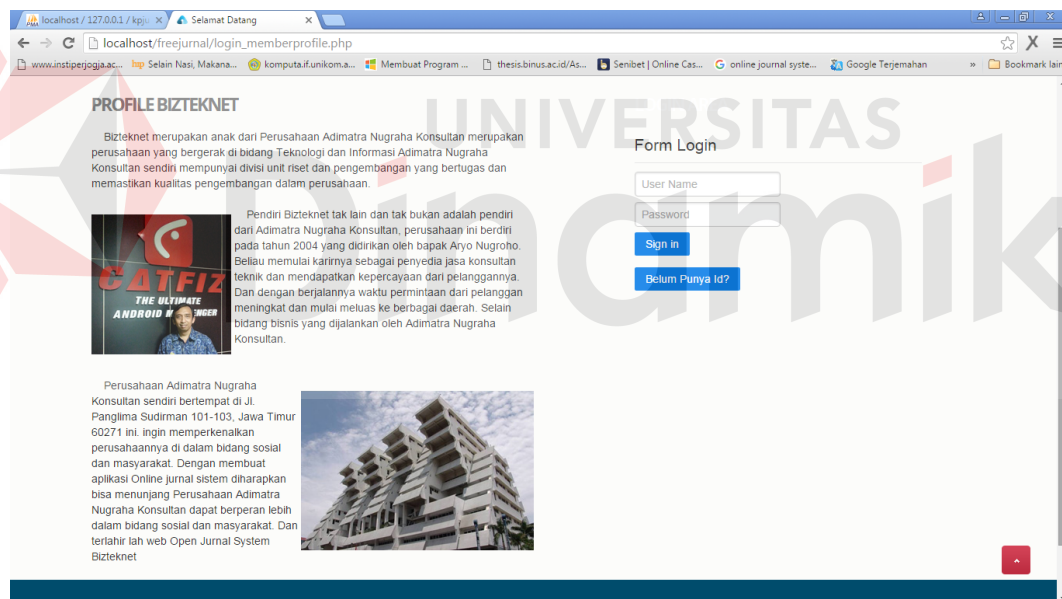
localhost / 127.0.0.1 / kpju × Selamat Datang ×

localhost/freejurnal/login_memberprofile.php

www.instiperjogja.ac... Selain Nasi, Makana... komputa.if.unikom.a... Membuat Program ... thesis.binus.ac.id/As... Senibet | Online Cas... online journal syste... Google Terjemahan » Bookmark lain

UNIVERSITAS

dinamika

PROFILE BIZTEKNET

Bizteknet merupakan anak dari Perusahaan Adimatra Nugraha Konsultan merupakan perusahaan yang bergerak di bidang Teknologi dan Informasi Adimatra Nugraha Konsultan sendiri mempunyai divisi unit riset dan pengembangan yang bertugas dan memastikan kualitas pengembangan dalam perusahaan.

CATFIZ THE ULTIMATE ANDROID M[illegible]NGER

Pendiri Bizteknet tak lain dan tak bukan adalah pendiri dari Adimatra Nugraha Konsultan, perusahaan ini berdiri pada tahun 2004 yang didirikan oleh bapak Aryo Nugroho. Beliau memulai karirnya sebagai penyedia jasa konsultan teknik dan mendapatkan kepercayaan dari pelanggannya. Dan dengan berjalannya waktu permintaan dari pelanggan meningkat dan mulai meluas ke berbagai daerah. Selain bidang bisnis yang dijalankan oleh Adimatra Nugraha Konsultan.

Perusahaan Adimatra Nugraha Konsultan sendiri bertempat di Jl. Panglima Sudirman 101-103, Jawa Timur 60271 ini. ingin memperkenalkan perusahaannya di dalam bidang sosial dan masyarakat. Dengan membuat aplikasi Online jurnal sistem diharapkan bisa menunjang Perusahaan Adimatra Nugraha Konsultan dapat berperan lebih dalam bidang sosial dan masyarakat. Dan terlahir lah web Open Jurnal System Bizteknet

Form Login

User Name

Password

Sign in

Belum Punya Id?